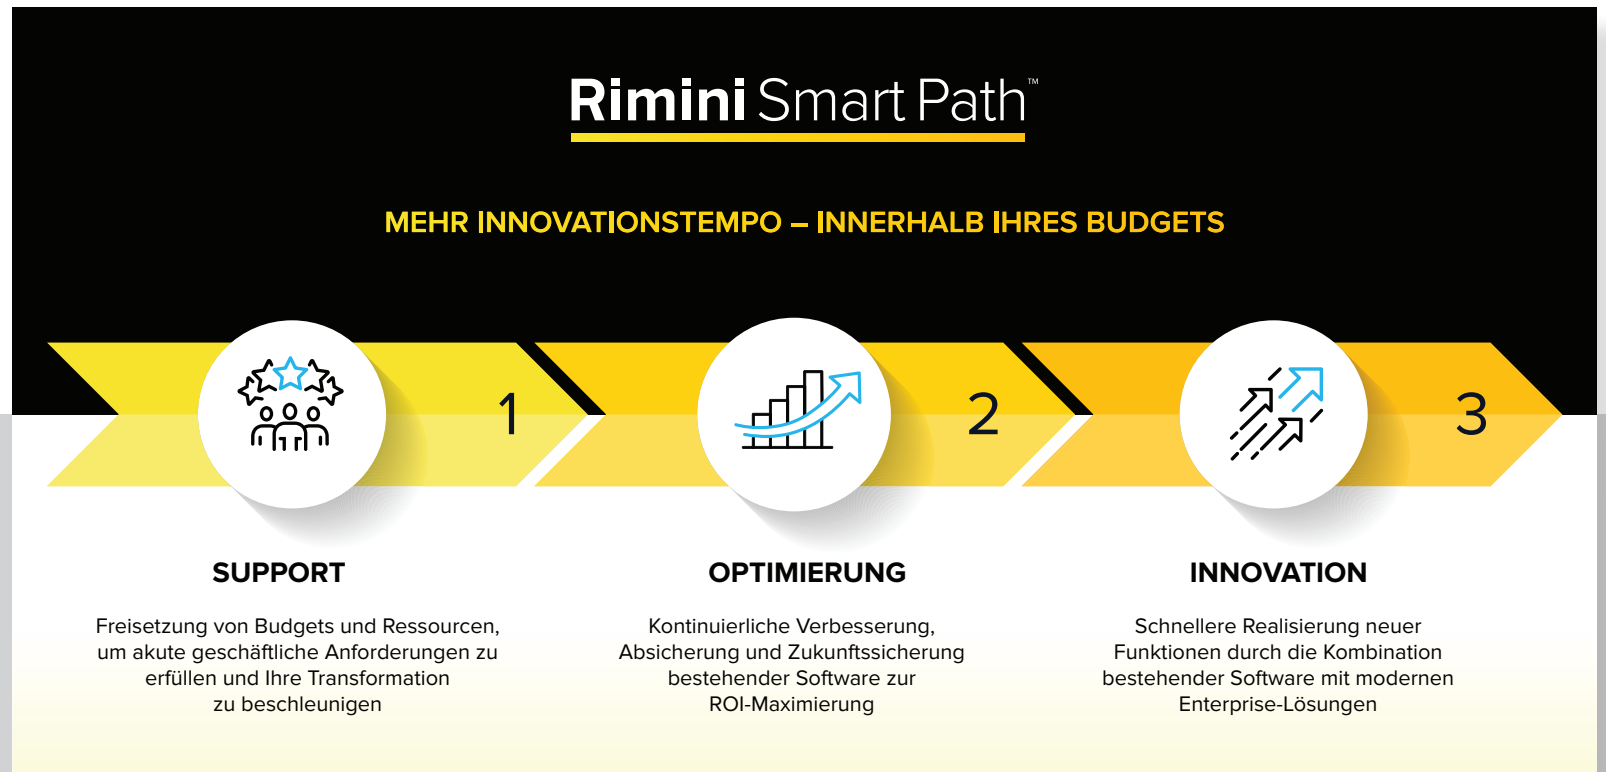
Rimini Smart Path™

MEHR INNOVATIONSTEMPO – INNERHALB IHRES BUDGETS

1

2

3

SUPPORT

Freisetzung von Budgets und Ressourcen, um akute geschäftliche Anforderungen zu erfüllen und Ihre Transformation zu beschleunigen

OPTIMIERUNG

Kontinuierliche Verbesserung, Absicherung und Zukunftssicherung bestehender Software zur ROI-Maximierung

INNOVATION

Schnellere Realisierung neuer Funktionen durch die Kombination bestehender Software mit modernen Enterprise-Lösungen